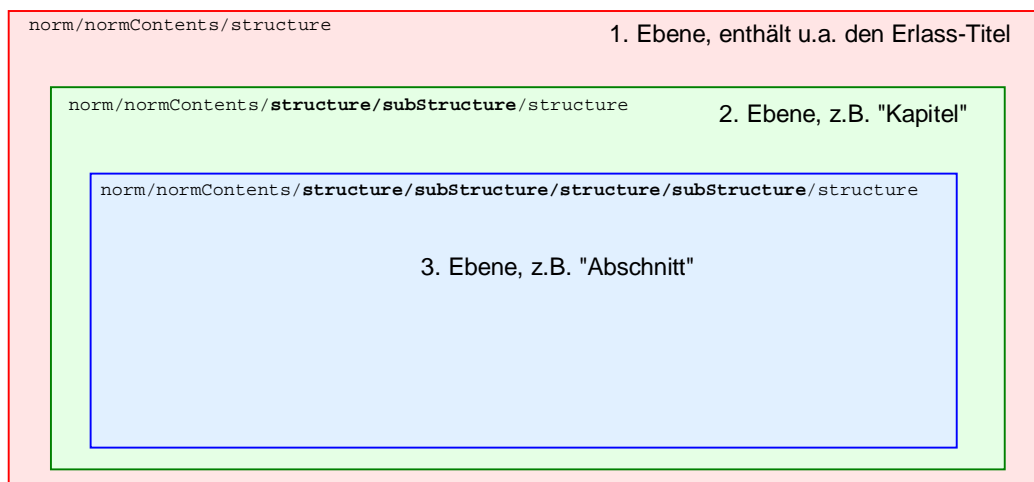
norm/normContents/structure

1. Ebene, enthält u.a. den Erlass-Titel

norm/normContents/**structure/subStructure**/structure

2. Ebene, z.B. "Kapitel"

norm/normContents/**structure/subStructure/structure/subStructure**/structure

3. Ebene, z.B. "Abschnitt"